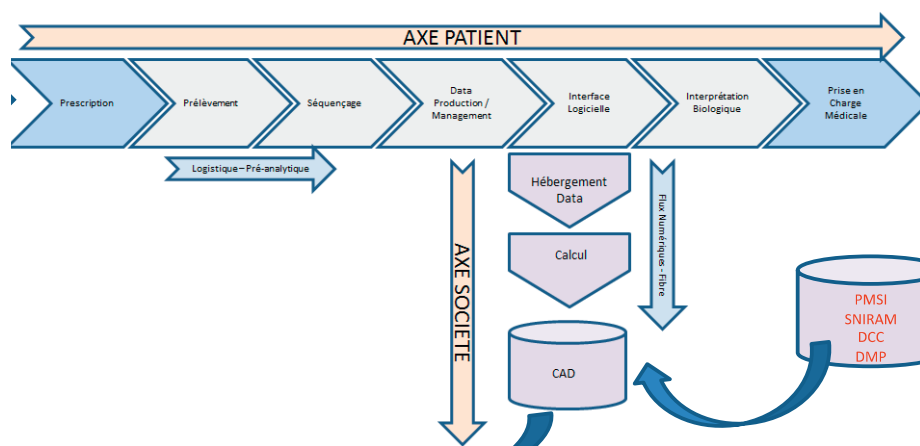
AXE PATIENT

Prescription

Prélèvement

Séquençage

Data Production / Management

Interface Logicielle

Interprétation Biologique

Prise en Charge Médicale

Logistique – Pré-analytique

Hébergement Data

Calcul

CAD

Flux Numériques - Fibre

AXE SOCIETE

PMSI
SNIRAM
DCC
DMP